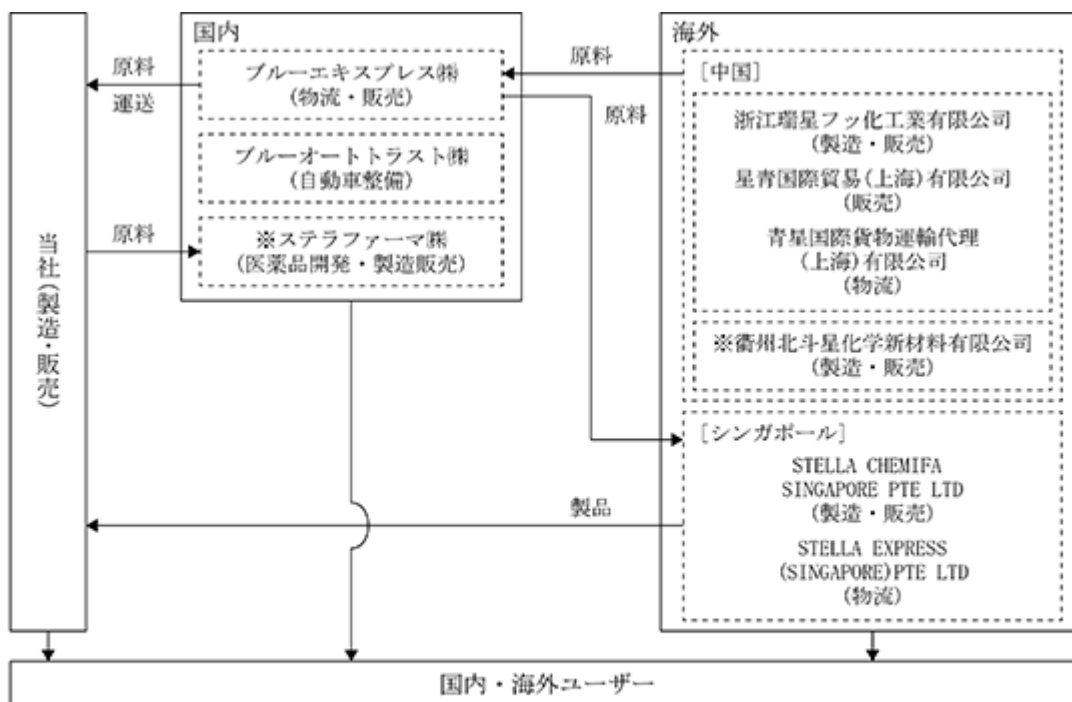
国内

原料
運送

ブルーエキスプレス㈱
(物流・販売)

ブルーオートトラスト㈱
(自動車整備)

原料

※ステラファーマ㈱
(医薬品開発・製造販売)

当社(製造・販売)

海外

原料

原料

[中国]

浙江瑞星フッ化工業有限公司
(製造・販売)

星青国際貿易(上海)有限公司
(販売)

青星国際貨物運輸代理
(上海)有限公司
(物流)

※衢州北斗星化学新材料有限公司
(製造・販売)

[シンガポール]

STELLA CHEMIFA SINGAPORE PTE LTD
(製造・販売)

STELLA EXPRESS (SINGAPORE)PTE LTD
(物流)

製品

国内・海外ユーザー